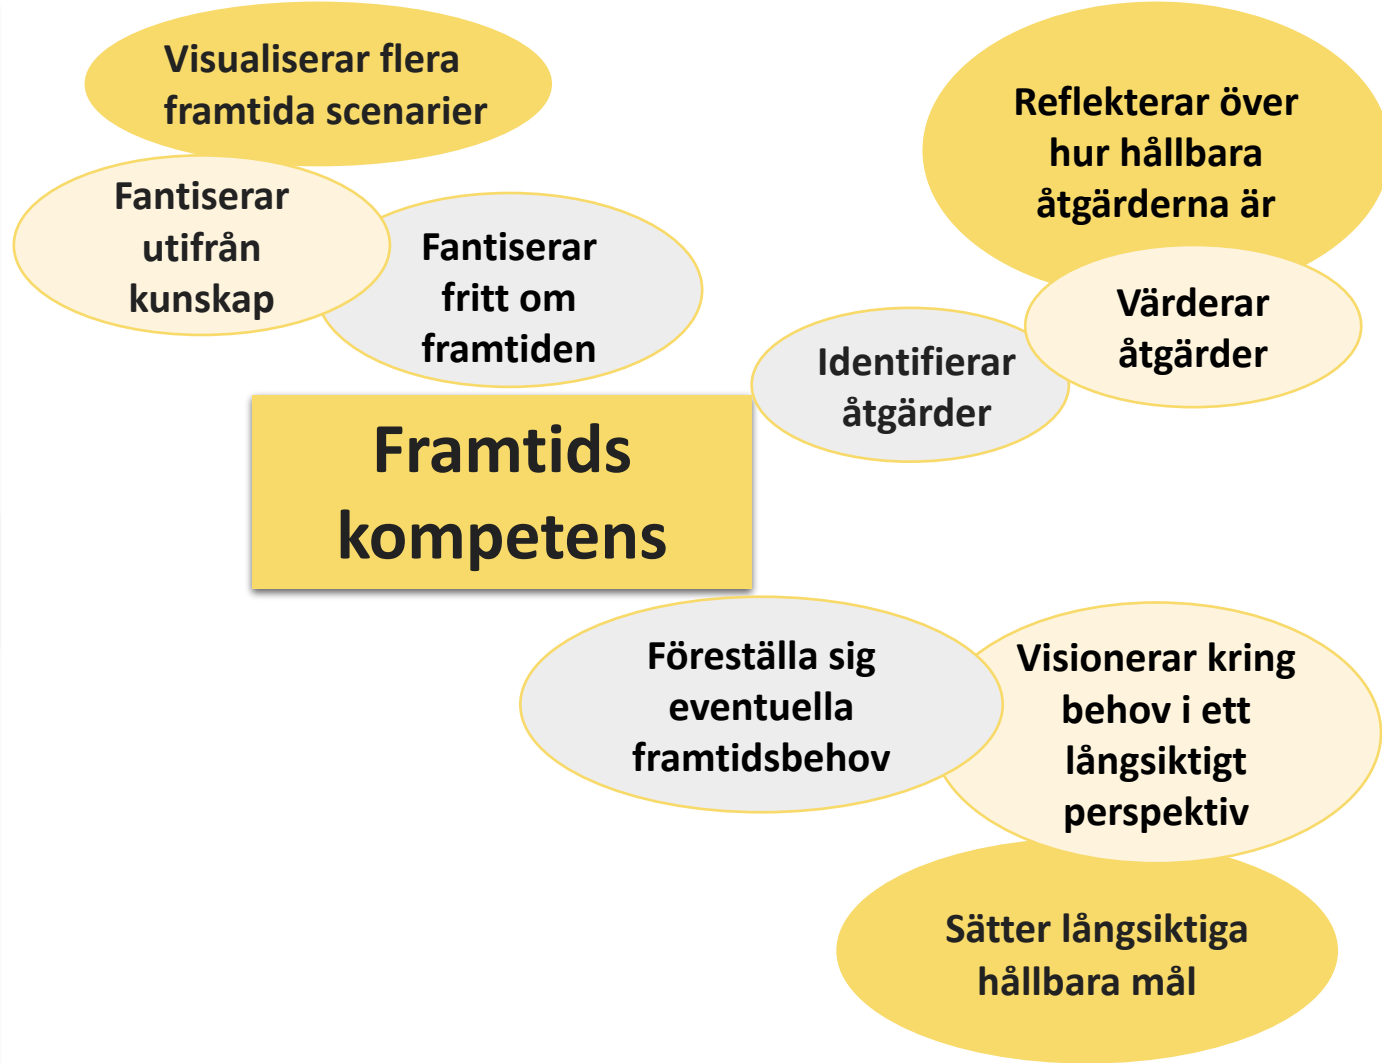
Visualiserar flera framtida scenarier

Fantiserar utifrån kunskap

Fantiserar fritt om framtiden

Reflekterar över hur hållbara åtgärderna är

Värderar åtgärder

Identifierar åtgärder

Framtids kompetens

Föreställa sig eventuella framtidsbehov

Visionerar kring behov i ett långsiktigt perspektiv

Sätter långsiktiga hållbara mål